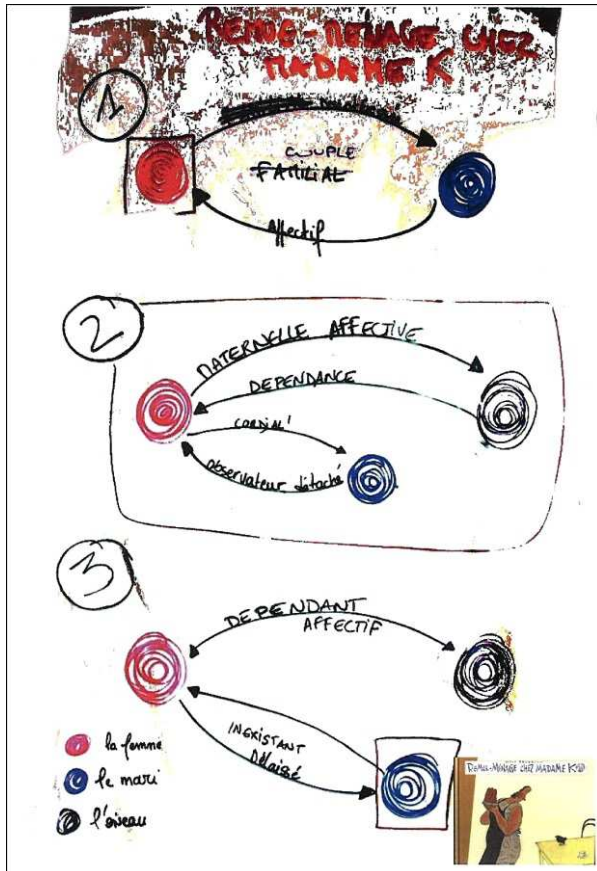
REMUE-MÉNAGE CHEZ MADAME K

1

COUPLE
FAMILIAL

Affectif

2

MATERNELLE AFFECTIVE

DEPENDANCE

CORDIAL

observateur détaché

3

DEPENDANT
AFFECTIF

INSISTANT
Délaissé

la femme
le mari
l'oiseau

REMUE-MÉNAGE CHEZ MADAME K